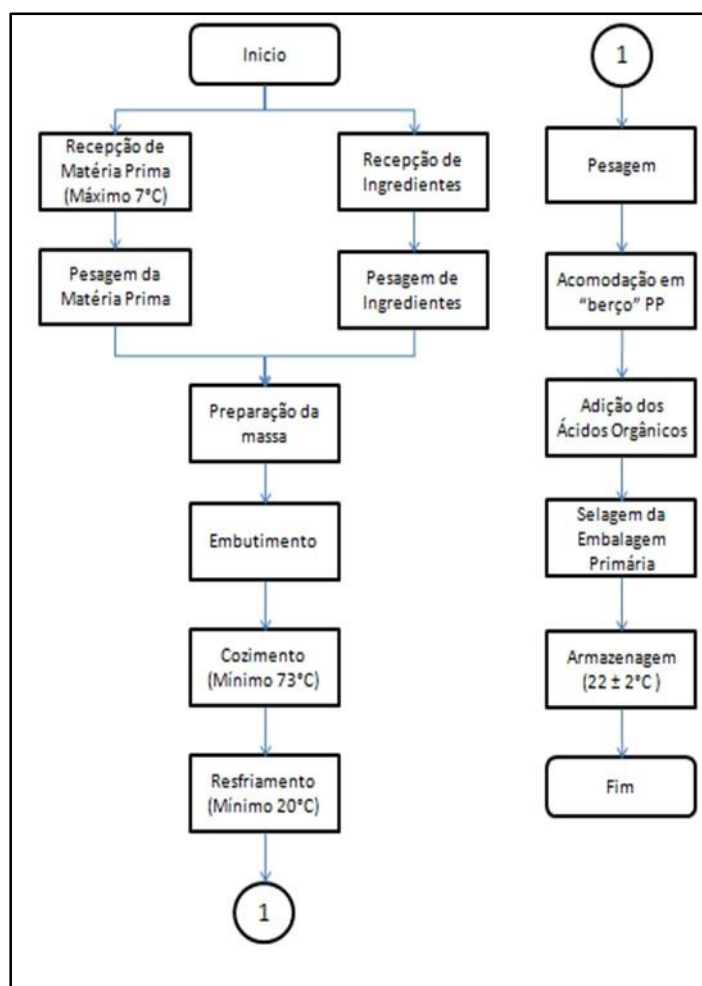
Inicio

Recepção de Matéria Prima (Máximo 7°C)

Recepção de Ingredientes

Pesagem da Matéria Prima

Pesagem de Ingredientes

Preparação da massa

Embutimento

Cozimento (Minimo 73°C)

Resfriamento (Minimo 20°C)

1

1

Pesagem

Acomodação em "berço" PP

Adição dos Ácidos Orgânicos

Selagem da Embalagem Primária

Armazenagem ($22 \pm 2$°C )

Fim